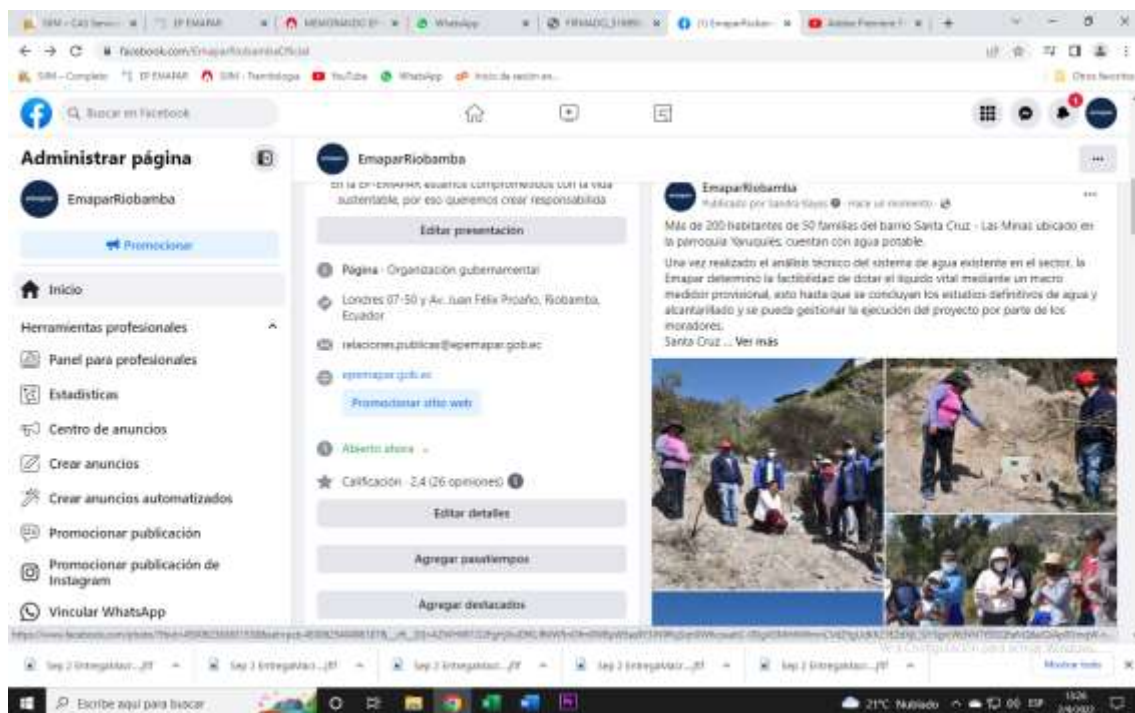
SIM - CAS Servicio | EP EMAPAR | MEMORANDO EP | WhatsApp | FIRMADO_51895 | (1) EmaparRioba | Adobe Premiere

facebook.com/EmaparRiobambaOficial

SIM - Completo | EP EMAPAR | SIM - Tramitología | YouTube | WhatsApp | Inicio de sesión en... | Otros favoritos

Buscar en Facebook

Administrar página

EmaparRiobamba

Promocionar

Inicio

Herramientas profesionales

Panel para profesionales

Estadísticas

Centro de anuncios

Crear anuncios

Crear anuncios automatizados

Promocionar publicación

Promocionar publicación de Instagram

Vincular WhatsApp

EmaparRiobamba

En la EP-EMAPAR estamos comprometidos con la vida sustentable, por eso queremos crear responsabilida

Editar presentación

Página · Organización gubernamental

Londres 07-50 y Av. Juan Félix Proaño, Riobamba, Ecuador

relacionespublicas@epemapar.gob.ec

epemapar.gob.ec

Promocionar sitio web

Abierto ahora

Calificación · 2,4 (26 opiniones)

Editar detalles

Agregar pasatiempos

Agregar destacados

EmaparRiobamba
Publicado por Sandra Mayo · Hace un momento

Más de 200 habitantes de 50 familias del barrio Santa Cruz - Las Minas ubicado en la parroquia Yaruquíes, cuentan con agua potable.

Una vez realizado el análisis técnico del sistema de agua existente en el sector, la Emapar determinó la factibilidad de dotar el líquido vital mediante un macro medidor provisional, esto hasta que se concluyan los estudios definitivos de agua y alcantarillado y se pueda gestionar la ejecución del proyecto por parte de los moradores.
Santa Cruz ... Ver más

Ve a Configuración para activar Windows.

Sep 2 Entregables...pdf | Sep 2 Entregables...pdf | Sep 2 Entregables...pdf | Sep 2 Entregables...pdf | Sep 2 Entregables...pdf | Mostrar todo

Escribe aquí para buscar

21°C Nublado | ESP | 15:26 | 2/9/2022